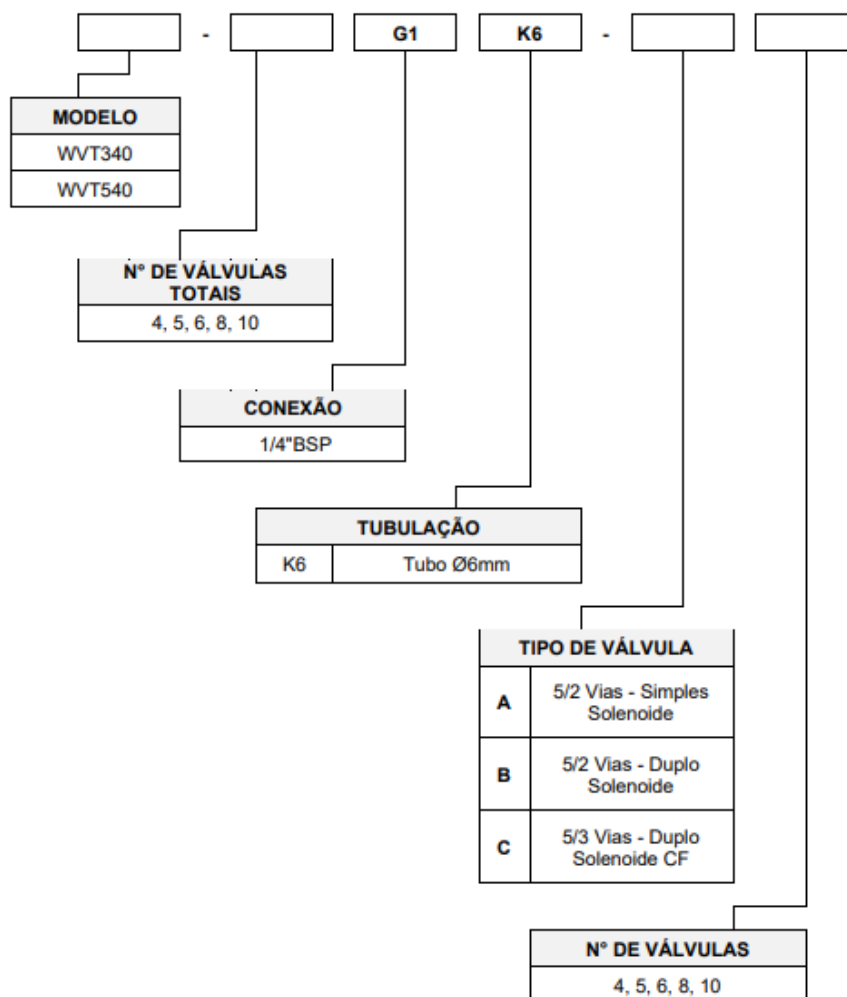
- G1 K6 -

| MODELO |
|---|
| WVT340 |
| WVT540 |

| N° DE VÁLVULAS TOTAIS |
|---|
| 4, 5, 6, 8, 10 |

| CONEXÃO |
|---|
| 1/4"BSP |

| TUBULAÇÃO | |
|---|---|
| K6 | Tubo Ø6mm |

| TIPO DE VÁLVULA | |
|---|---|
| A | 5/2 Vias - Simples Solenoide |
| B | 5/2 Vias - Duplo Solenoide |
| C | 5/3 Vias - Duplo Solenoide CF |

| N° DE VÁLVULAS |
|---|
| 4, 5, 6, 8, 10 |